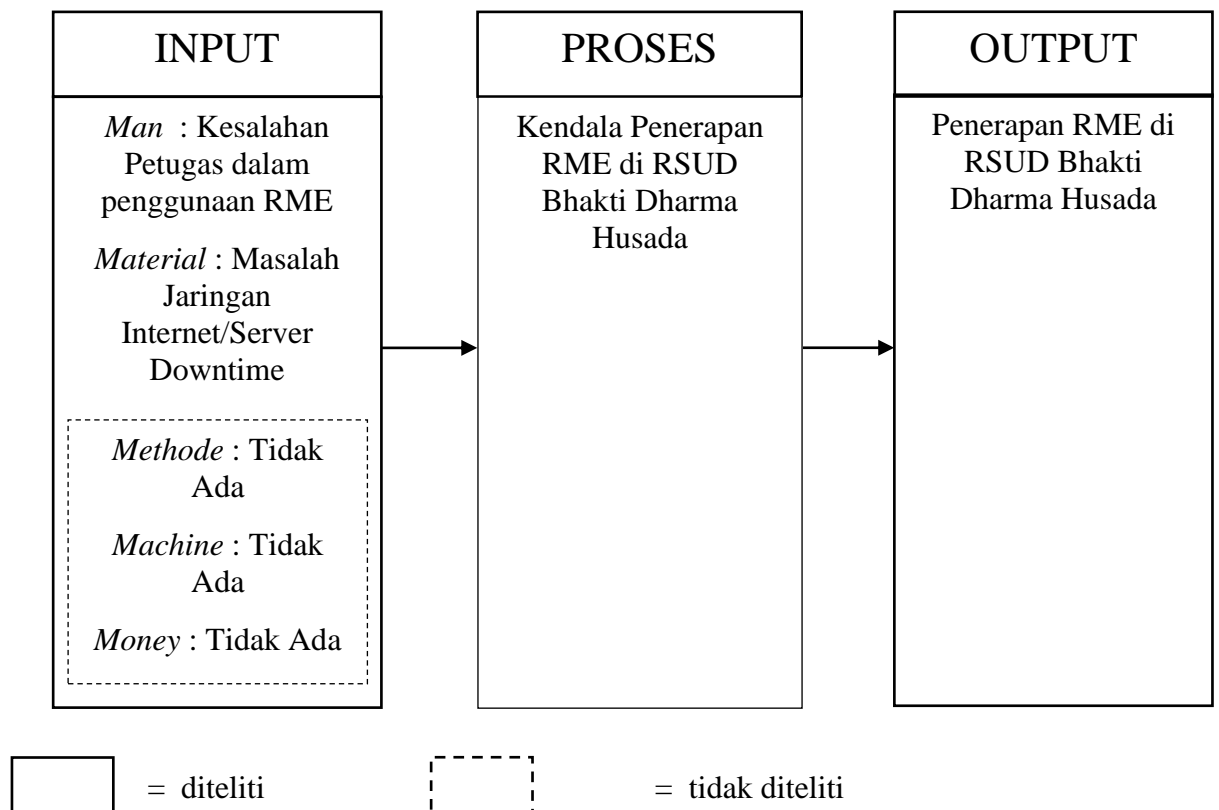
INPUT

Man : Kesalahan Petugas dalam penggunaan RME

Material : Masalah Jaringan Internet/Server Downtime

Methode : Tidak Ada

Machine : Tidak Ada

Money : Tidak Ada

PROSES

Kendala Penerapan RME di RSUD Bhakti Dharma Husada

OUTPUT

Penerapan RME di RSUD Bhakti Dharma Husada

= diteliti

= tidak diteliti